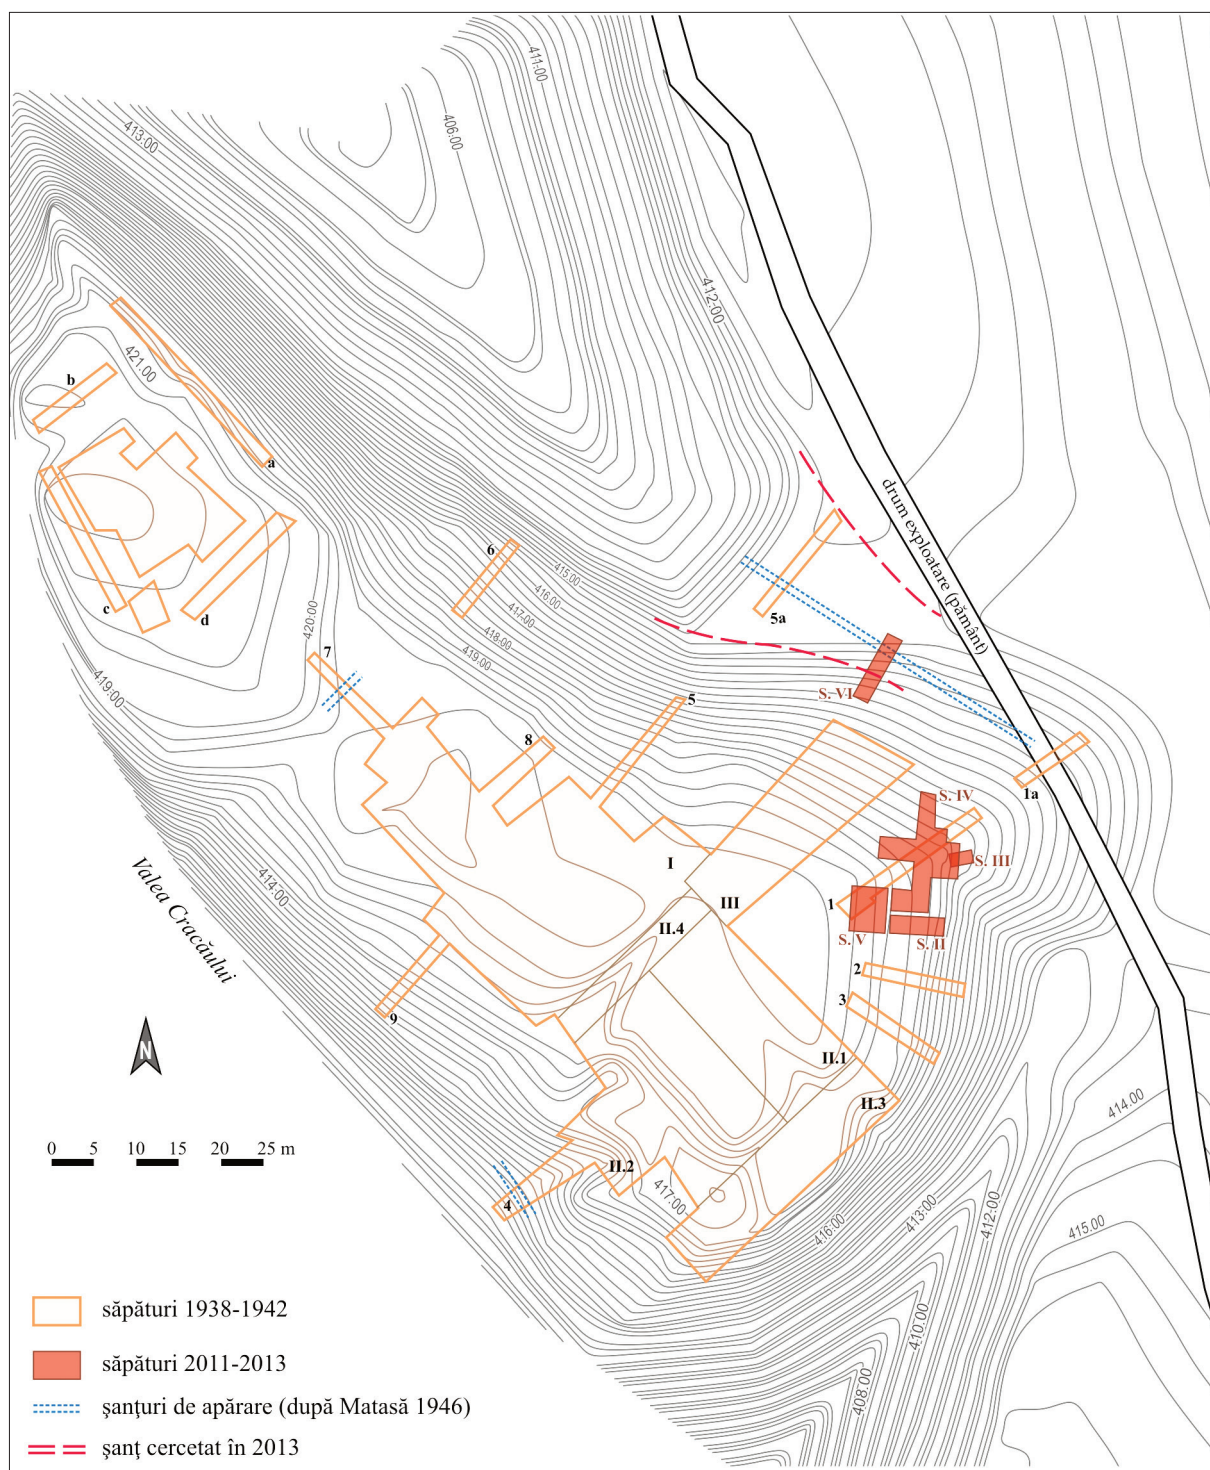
411.00
406.00
413.00
412.00
421.00
b
a
drum exploatare (pământ)
6
415.00
416.00
417.00
418.00
419.00
420.00
c
d
5a
419.00
7
S. VI
5
8
1a
S. IV
S. III
I
III
1
S. V
S. II
II.4
Valea Cracăului
414.00
2
3
9
N
II.1
II.3
0 5 10 15 20 25 m
II.2
4
417.00
416.00
413.00
412.00
414.00
415.00
410.00
408.00
săpături 1938-1942
săpături 2011-2013
şanţuri de apărare (după Matasă 1946)
şanţ cercetat în 2013